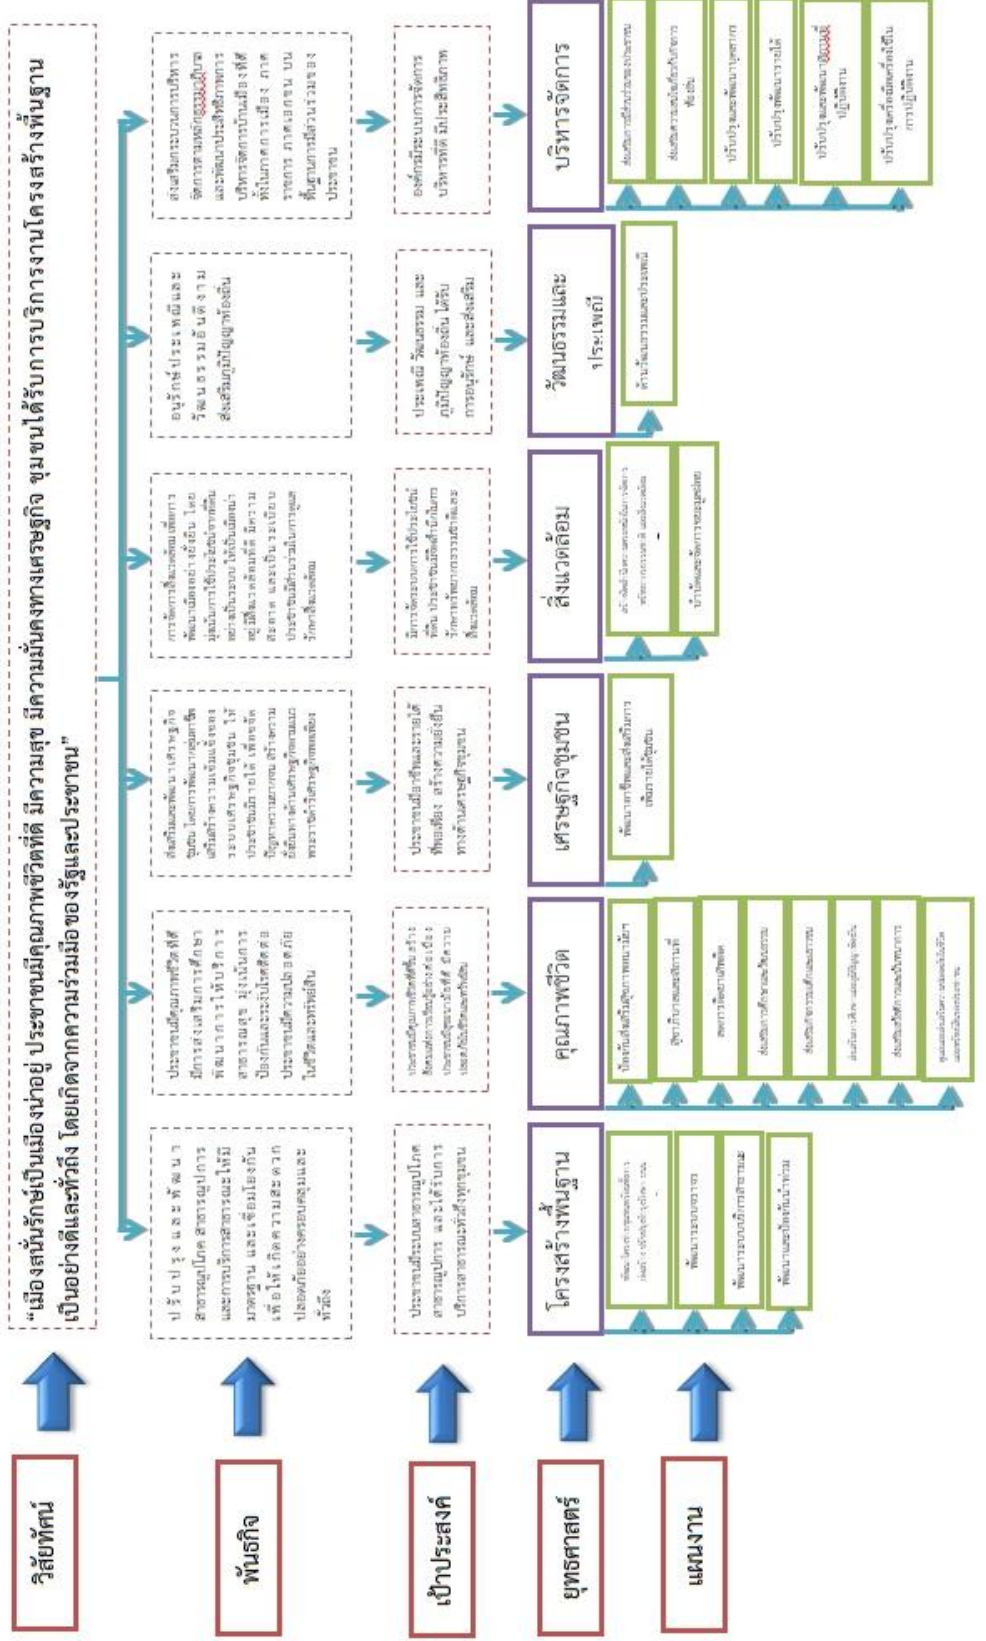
วิสัยทัศน์

"เมืองสันนิรักษ์เป็นเมืองน่าอยู่ ประชาชนมีคุณภาพชีวิตที่ดี มีความสุข มีความมั่นคงทางเศรษฐกิจ ชุมชนได้รับการบริการงานโครงสร้างพื้นฐานเป็นอย่างดีและทั่วถึง โดยเกิดจากความร่วมมือของรัฐและประชาชน"

พันธกิจ

ปรับปรุงและพัฒนาสาธารณูปโภค สาธารณูปการและการบริการสาธารณะให้มีมาตรฐาน และเชื่อมโยงกัน เพื่อให้เกิดความสะดวก ปลอดภัยอย่างครอบคลุมและทั่วถึง

ประชาชนมีคุณภาพชีวิตที่ดี มีการส่งเสริมการศึกษา พัฒนาการให้บริการสาธารณสุข มุ่งเน้นการป้องกันและระงับโรคติดต่อ ประชาชนมีความปลอดภัยในชีวิตและทรัพย์สิน

ส่งเสริมและพัฒนาเศรษฐกิจชุมชน โดยการพัฒนาอาชีพ เพิ่มศักยภาพ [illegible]

การจัดการสิ่งแวดล้อม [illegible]

อนุรักษ์ประเพณีและวัฒนธรรมอันดีงาม ส่งเสริมภูมิปัญญาท้องถิ่น

ส่งเสริมระบบการบริหารจัดการตามหลักธรรมาภิบาล และเพิ่มประสิทธิภาพการบริหารจัดการบ้านเมืองที่ดี ให้ในภาคการเมือง ภาคราชการ ภาคเอกชน บนพื้นฐานการมีส่วนร่วมของประชาชน

เป้าประสงค์

ประชาชนมีระบบสาธารณูปโภค สาธารณูปการ และได้รับการบริการสาธารณะที่ทั่วถึงทุกชุมชน

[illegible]

ประชาชนมีอาชีพและรายได้ที่พอเพียง สร้างความยั่งยืนทางด้านเศรษฐกิจชุมชน

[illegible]

ประเพณี วัฒนธรรม และภูมิปัญญาท้องถิ่น ได้รับการอนุรักษ์ และส่งเสริม

องค์กรมีระบบการจัดการบริหารที่ดี มีประสิทธิภาพ

ยุทธศาสตร์

โครงสร้างพื้นฐาน

คุณภาพชีวิต

เศรษฐกิจชุมชน

สิ่งแวดล้อม

วัฒนธรรมและประเพณี

บริหารจัดการ

แผนงาน

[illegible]